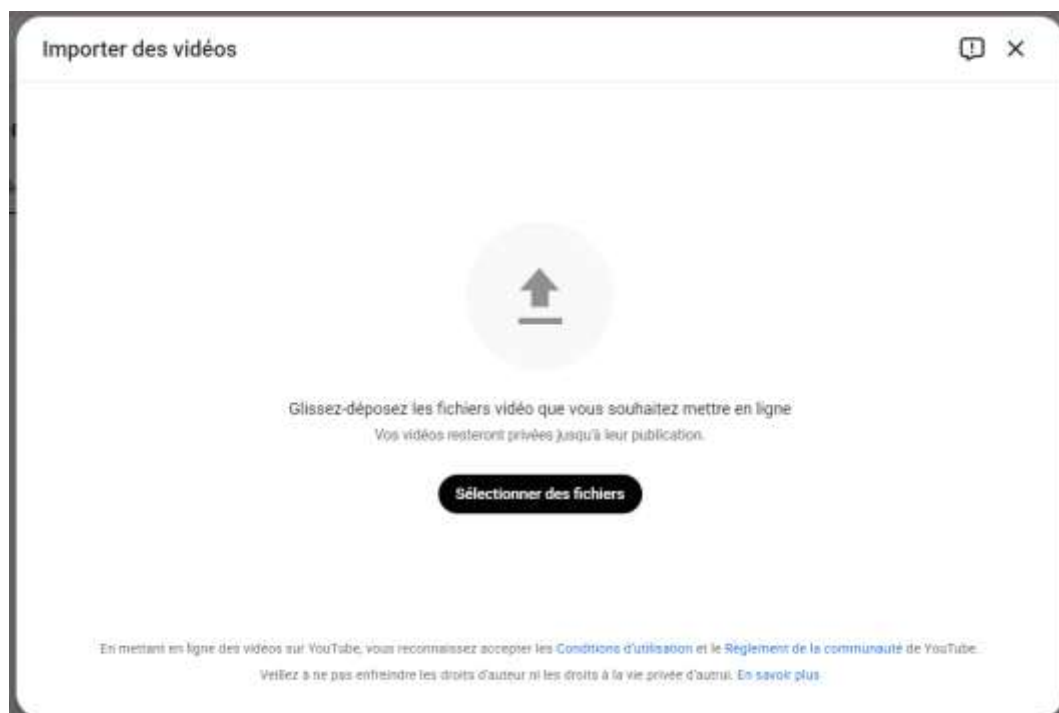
Importer des vidéos

Glissez-déposez les fichiers vidéo que vous souhaitez mettre en ligne

Vos vidéos resteront privées jusqu'à leur publication.

Sélectionner des fichiers

En mettant en ligne des vidéos sur YouTube, vous reconnaissez accepter les Conditions d'utilisation et le Règlement de la communauté de YouTube.

Veillez à ne pas enfreindre les droits d'auteur ni les droits à la vie privée d'autrui. En savoir plus